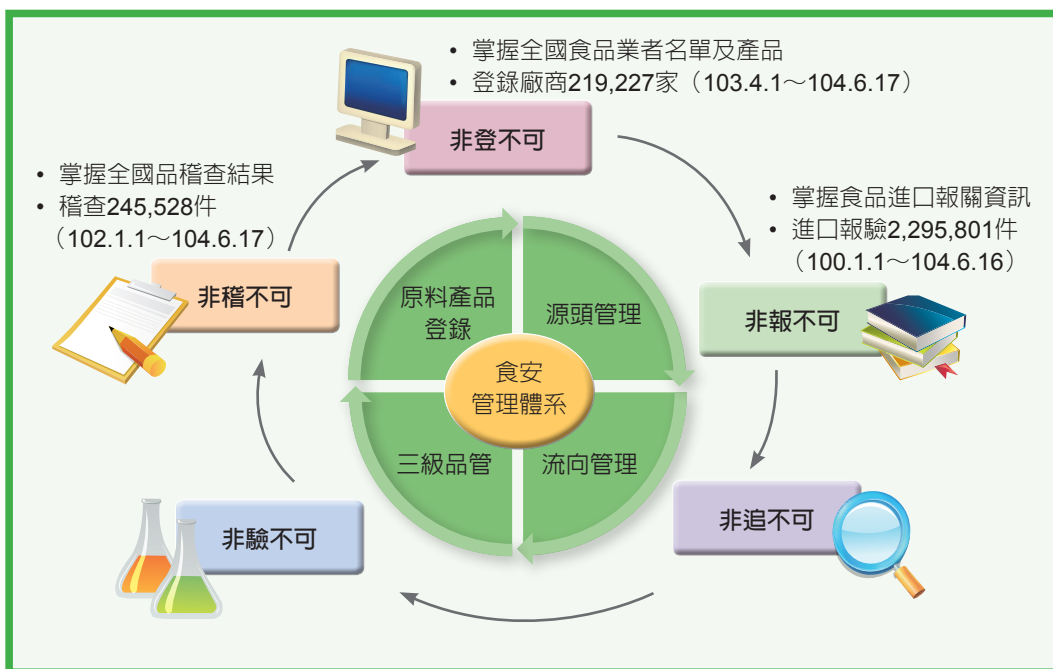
• 掌握全國食品業者名單及產品
• 登錄廠商219,227家（103.4.1～104.6.17）

非登不可

• 掌握全國品稽查結果
• 稽查245,528件（102.1.1～104.6.17）

非稽不可

• 掌握食品進口報關資訊
• 進口報驗2,295,801件（100.1.1～104.6.16）

非報不可

原料產品登錄

源頭管理

食安管理體系

三級品管

流向管理

非驗不可

非追不可